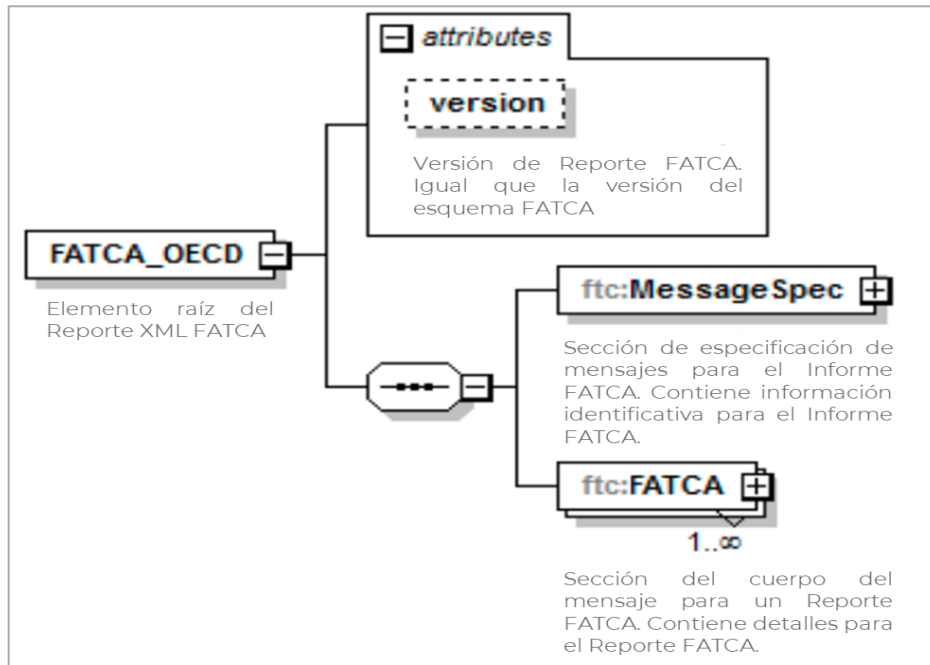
attributes

version

Versión de Reporte FATCA. Igual que la versión del esquema FATCA

FATCA_OECD

Elemento raíz del Reporte XML FATCA

ftc:MessageSpec

Sección de especificación de mensajes para el Informe FATCA. Contiene información identificativa para el Informe FATCA.

ftc:FATCA

1..∞

Sección del cuerpo del mensaje para un Reporte FATCA. Contiene detalles para el Reporte FATCA.